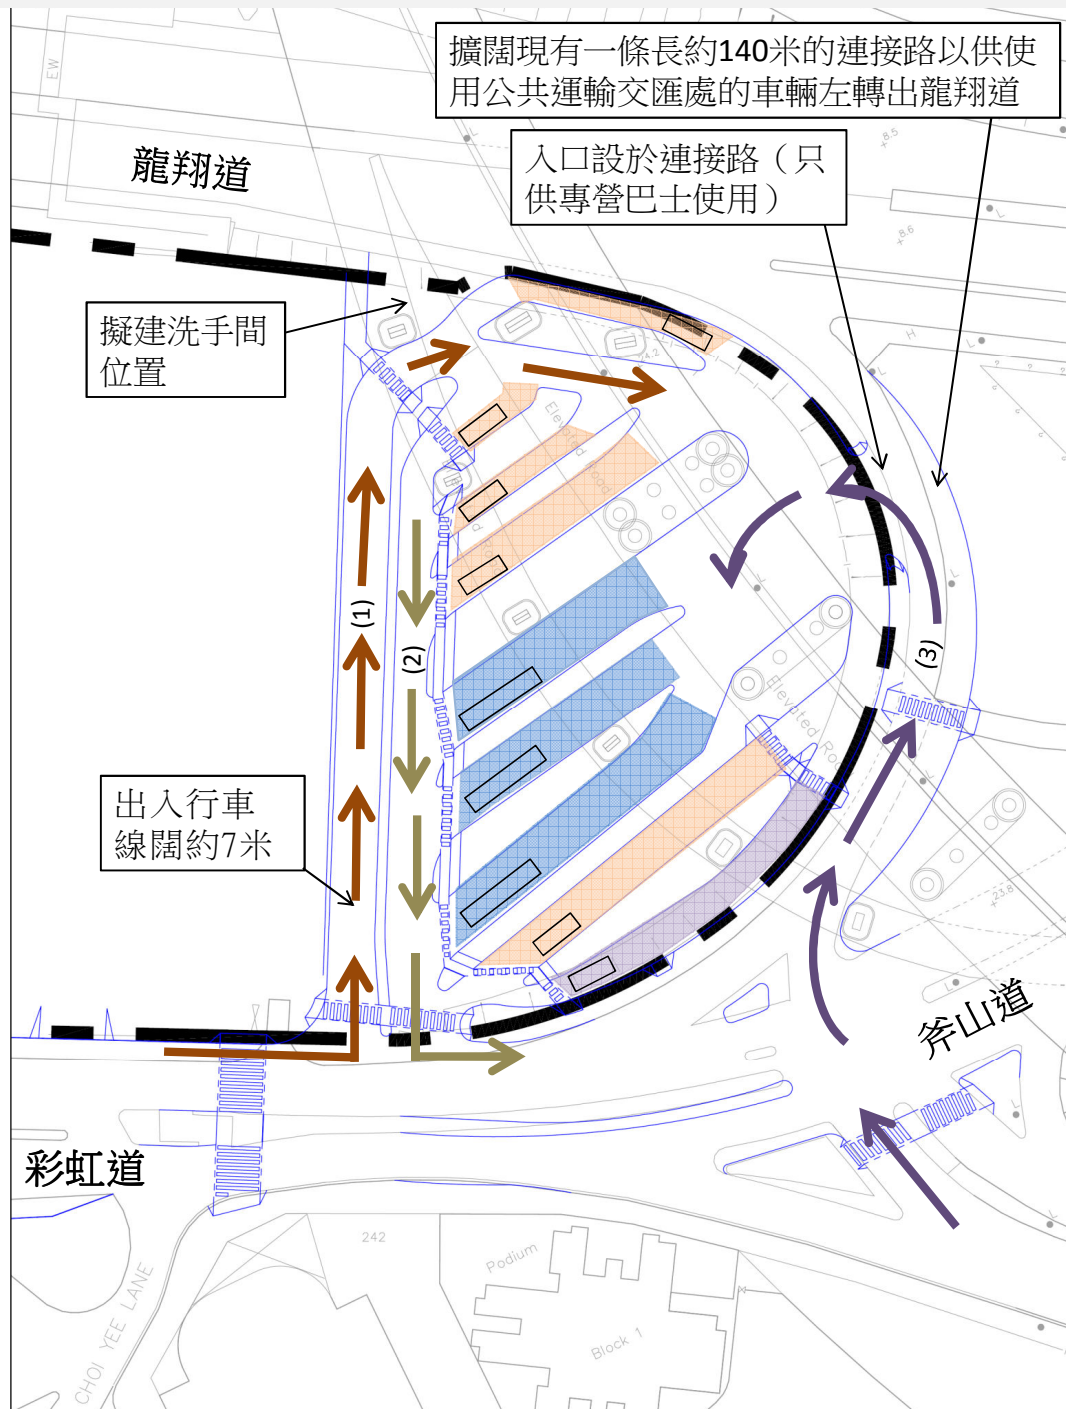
擴闊現有一條長約140米的連接路以供使用公共運輸交匯處的車輛左轉出龍翔道

入口設於連接路（只供專營巴士使用）

龍翔道

擬建洗手間位置

(1)

(2)

(3)

出入行車線闊約7米

斧山道

彩虹道

CHOI YEE LANE

Podium

Block 1

242

Elevated Road

Elevated Road